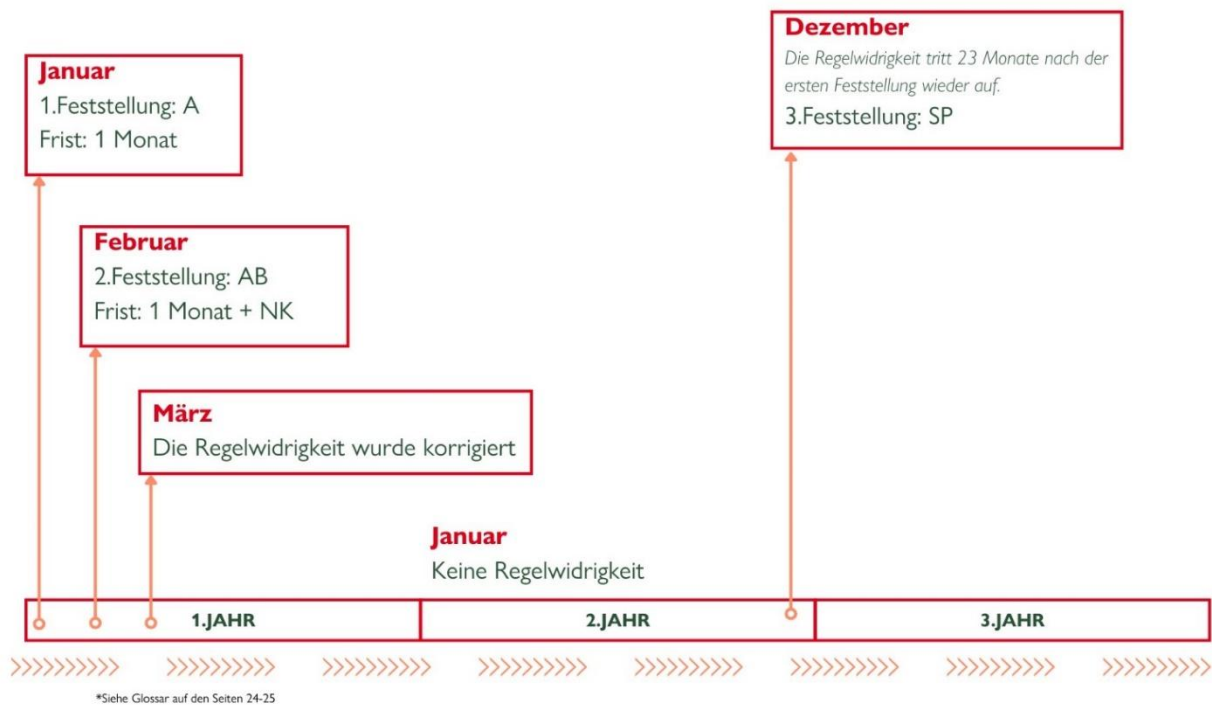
**Dezember**
*Die Regelwidrigkeit tritt 23 Monate nach der ersten Feststellung wieder auf.*
3.Feststellung: SP

**Januar**
1.Feststellung: A
Frist: 1 Monat

**Februar**
2.Feststellung: AB
Frist: 1 Monat + NK

**März**
Die Regelwidrigkeit wurde korrigiert

**Januar**
Keine Regelwidrigkeit

| 1.JAHR | 2.JAHR | 3.JAHR |
|---|---|---|

\>>>>>>>>> >>>>>>>>> >>>>>>>>> >>>>>>>>> >>>>>>>>> >>>>>>>>> >>>>>>>>> >>>>>>>>>

*Siehe Glossar auf den Seiten 24-25